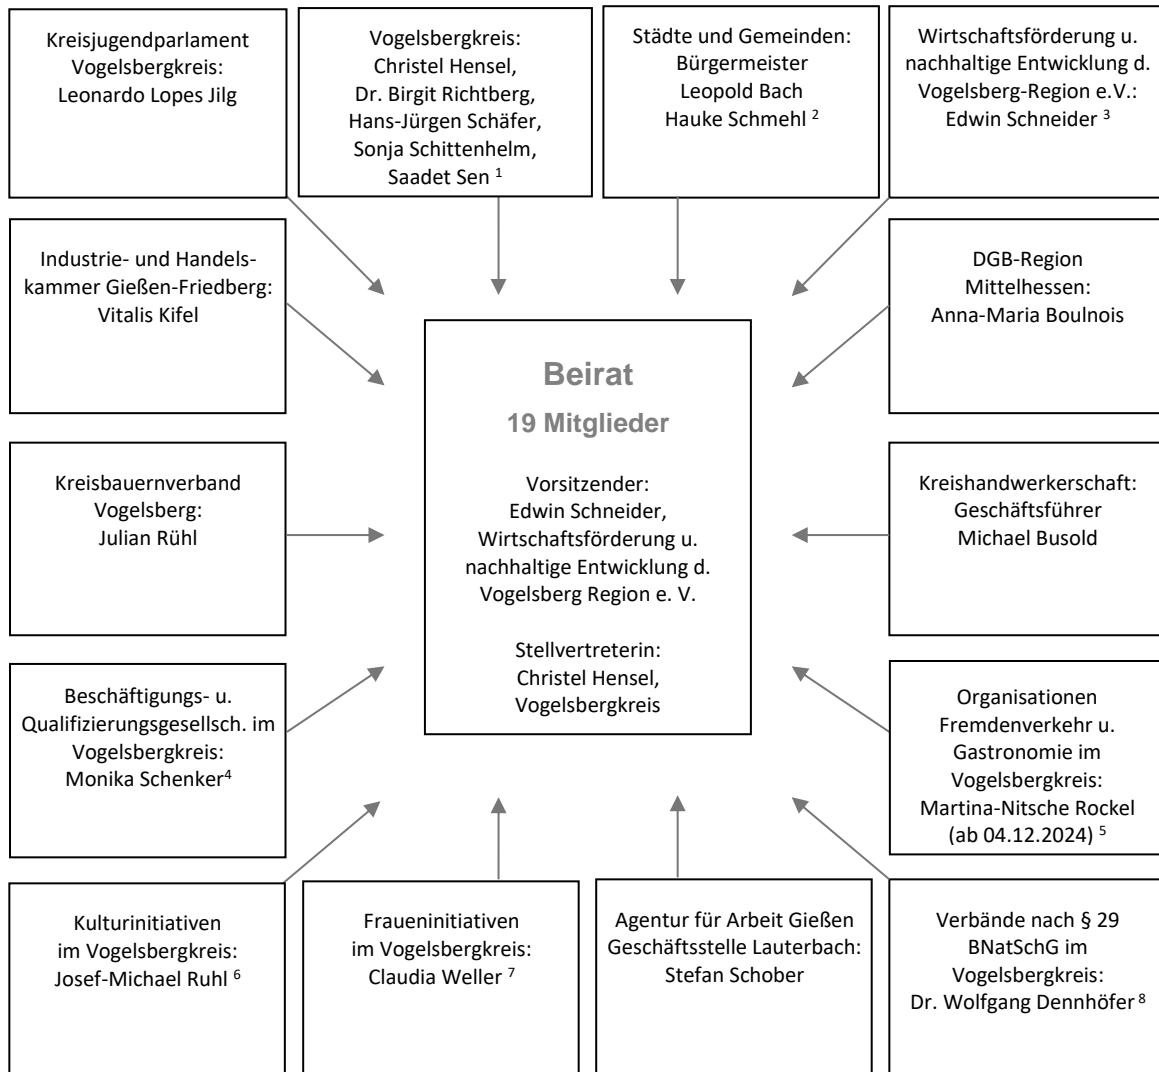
Kreisjugendparlament Vogelsbergkreis: Leonardo Lopes Jilg

Vogelsbergkreis: Christel Hensel, Dr. Birgit Richtberg, Hans-Jürgen Schäfer, Sonja Schittenhelm, Saadet Sen $^{1}$

Städte und Gemeinden: Bürgermeister Leopold Bach Hauke Schmehl $^{2}$

Wirtschaftsförderung u. nachhaltige Entwicklung d. Vogelsberg-Region e.V.: Edwin Schneider $^{3}$

Industrie- und Handelskammer Gießen-Friedberg: Vitalis Kifel

DGB-Region Mittelhessen: Anna-Maria Boulnois

Beirat

19 Mitglieder

Vorsitzender: Edwin Schneider, Wirtschaftsförderung u. nachhaltige Entwicklung d. Vogelsberg Region e. V.

Stellvertreterin: Christel Hensel, Vogelsbergkreis

Kreisbauernverband Vogelsberg: Julian Rühl

Kreishandwerkerschaft: Geschäftsführer Michael Busold

Beschäftigungs- u. Qualifizierungsgesellsch. im Vogelsbergkreis: Monika Schenker$^{4}$

Organisationen Fremdenverkehr u. Gastronomie im Vogelsbergkreis: Martina-Nitsche Rockel (ab 04.12.2024) $^{5}$

Kulturinitiativen im Vogelsbergkreis: Josef-Michael Ruhl $^{6}$

Fraueninitiativen im Vogelsbergkreis: Claudia Weller $^{7}$

Agentur für Arbeit Gießen Geschäftsstelle Lauterbach: Stefan Schober

Verbände nach § 29 BNatSchG im Vogelsbergkreis: Dr. Wolfgang Dennhöfer $^{8}$